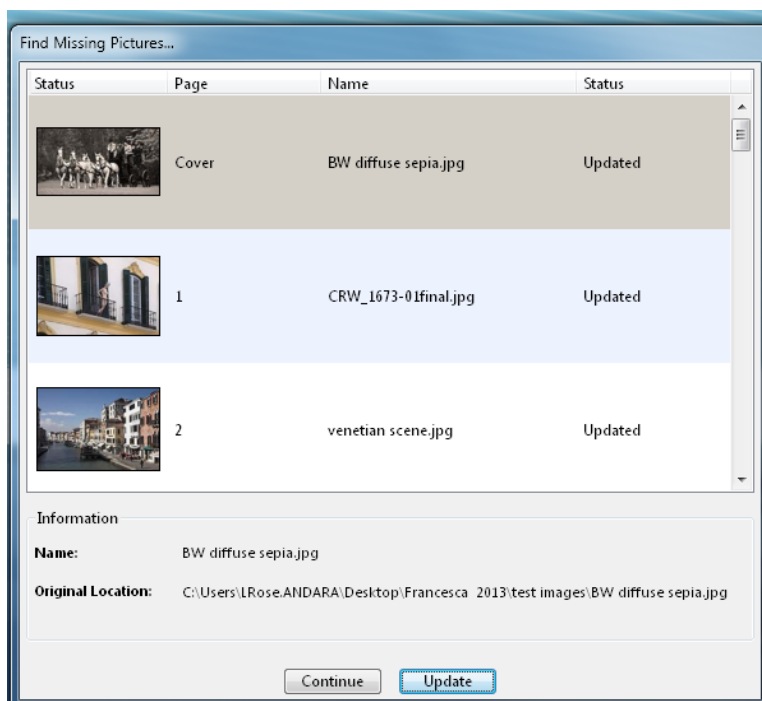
Find Missing Pictures...

| Status | Page | Name | Status |
|---|---|---|---|
| | Cover | BW diffuse sepia.jpg | Updated |
| | 1 | CRW_1673-01final.jpg | Updated |
| | 2 | venetian scene.jpg | Updated |

Information

Name: BW diffuse sepia.jpg

Original Location: C:\Users\LRose.ANDARA\Desktop\Francesca 2013\test images\BW diffuse sepia.jpg

Continue Update